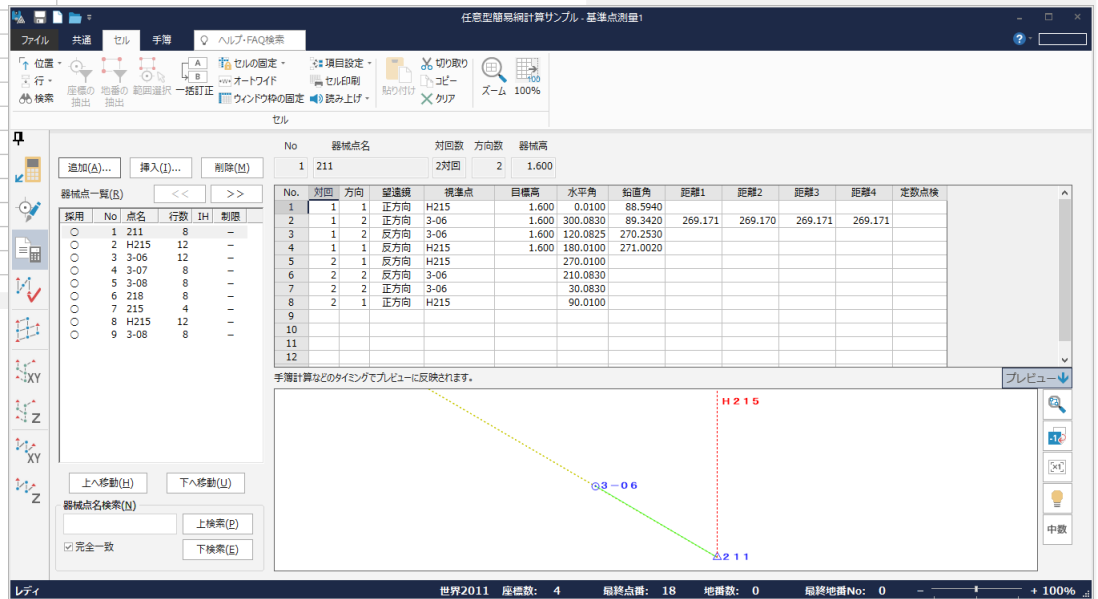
任意型簡易網計算サンプル - 基準点測量1

ファイル 共通 セル 手簿 ヘルプ・FAQ検索

位置 行 検索 座標の抽出 地番の抽出 範囲選択 一括訂正 セルの固定 オートワイド ウィンドウ枠の固定 項目設定 セル印刷 読み上げ 貼り付け 切り取り コピー クリア ズーム 100%

セル

追加(A)... 挿入(I)... 削除(M)

器械点一覧(R) << >>

| 採用 | No | 点名 | 行数 | IH | 制限 |
|---|---|---|---|---|---|
| ○ | 1 | 211 | 8 | | – |
| ○ | 2 | H215 | 12 | | – |
| ○ | 3 | 3-06 | 12 | | – |
| ○ | 4 | 3-07 | 8 | | – |
| ○ | 5 | 3-08 | 8 | | – |
| ○ | 6 | 218 | 8 | | – |
| ○ | 7 | 215 | 4 | | – |
| ○ | 8 | H215 | 12 | | – |
| ○ | 9 | 3-08 | 8 | | – |

上へ移動(H) 下へ移動(U)

器械点名検索(N)

上検索(P)

完全一致 下検索(E)

| No | 器械点名 | 対回数 | 方向数 | 器械高 |
|---|---|---|---|---|
| 1 | 211 | 2対回 | 2 | 1.600 |

| No. | 対回 | 方向 | 望遠鏡 | 視準点 | 目標高 | 水平角 | 鉛直角 | 距離1 | 距離2 | 距離3 | 距離4 | 定数点検 |
|---|---|---|---|---|---|---|---|---|---|---|---|---|
| 1 | 1 | 1 | 正方向 | H215 | 1.600 | 0.0100 | 88.5940 | | | | | |
| 2 | 1 | 2 | 正方向 | 3-06 | 1.600 | 300.0830 | 89.3420 | 269.171 | 269.170 | 269.171 | 269.171 | |
| 3 | 1 | 2 | 反方向 | 3-06 | 1.600 | 120.0825 | 270.2530 | | | | | |
| 4 | 1 | 1 | 反方向 | H215 | 1.600 | 180.0100 | 271.0020 | | | | | |
| 5 | 2 | 1 | 反方向 | H215 | | 270.0100 | | | | | | |
| 6 | 2 | 2 | 反方向 | 3-06 | | 210.0830 | | | | | | |
| 7 | 2 | 2 | 正方向 | 3-06 | | 30.0830 | | | | | | |
| 8 | 2 | 1 | 正方向 | H215 | | 90.0100 | | | | | | |
| 9 | | | | | | | | | | | | |
| 10 | | | | | | | | | | | | |
| 11 | | | | | | | | | | | | |
| 12 | | | | | | | | | | | | |

手簿計算などのタイミングでプレビューに反映されます。 プレビュー

H215
3-06
211

中数

レディ 世界2011 座標数: 4 最終点番: 18 地番数: 0 最終地番No: 0 100%